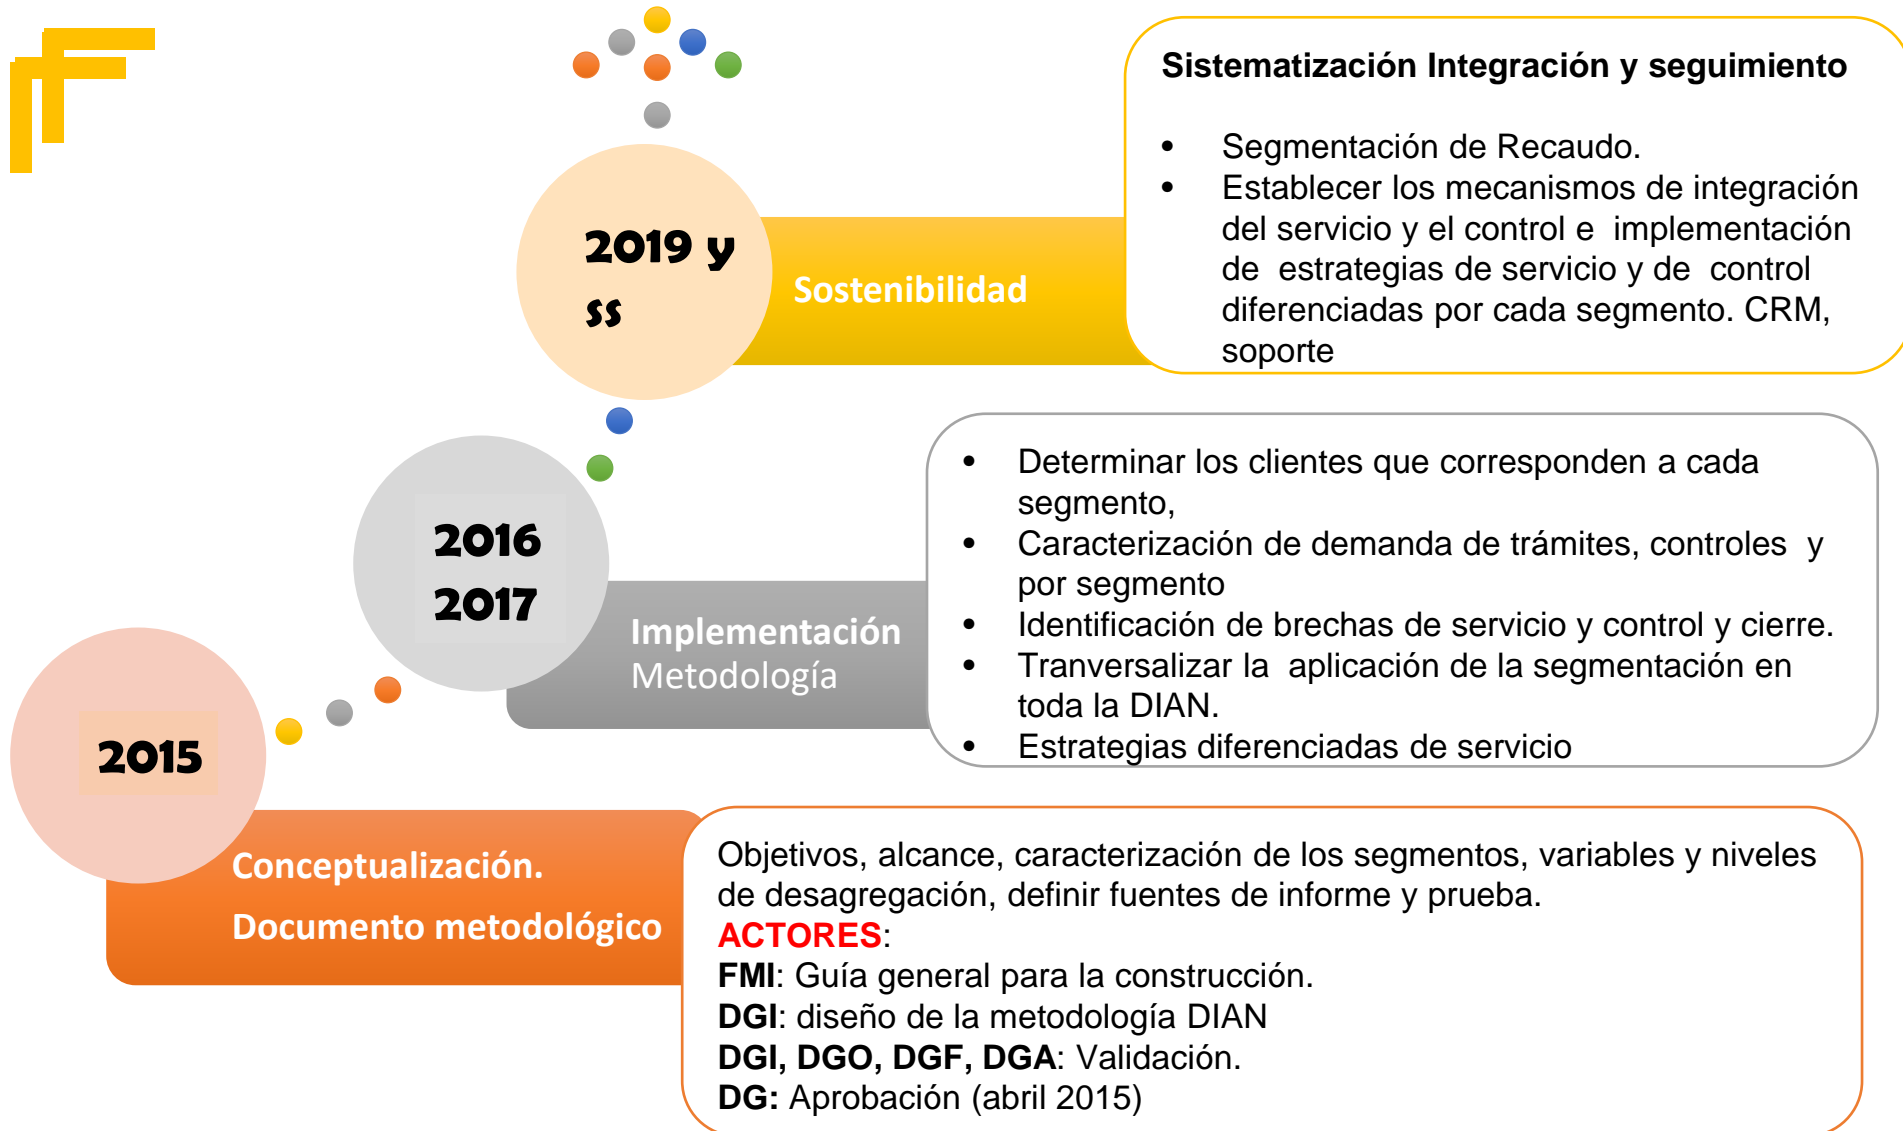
2019 y ss

Sostenibilidad

Sistematización Integración y seguimiento

- Segmentación de Recaudo.
- Establecer los mecanismos de integración del servicio y el control e implementación de estrategias de servicio y de control diferenciadas por cada segmento. CRM, soporte

2016
2017

Implementación
Metodología

- Determinar los clientes que corresponden a cada segmento,
- Caracterización de demanda de trámites, controles y por segmento
- Identificación de brechas de servicio y control y cierre.
- Tranversalizar la aplicación de la segmentación en toda la DIAN.
- Estrategias diferenciadas de servicio

2015

Conceptualización.
Documento metodológico

Objetivos, alcance, caracterización de los segmentos, variables y niveles de desagregación, definir fuentes de informe y prueba.
ACTORES:
FMI: Guía general para la construcción.
DGI: diseño de la metodología DIAN
DGI, DGO, DGF, DGA: Validación.
DG: Aprobación (abril 2015)